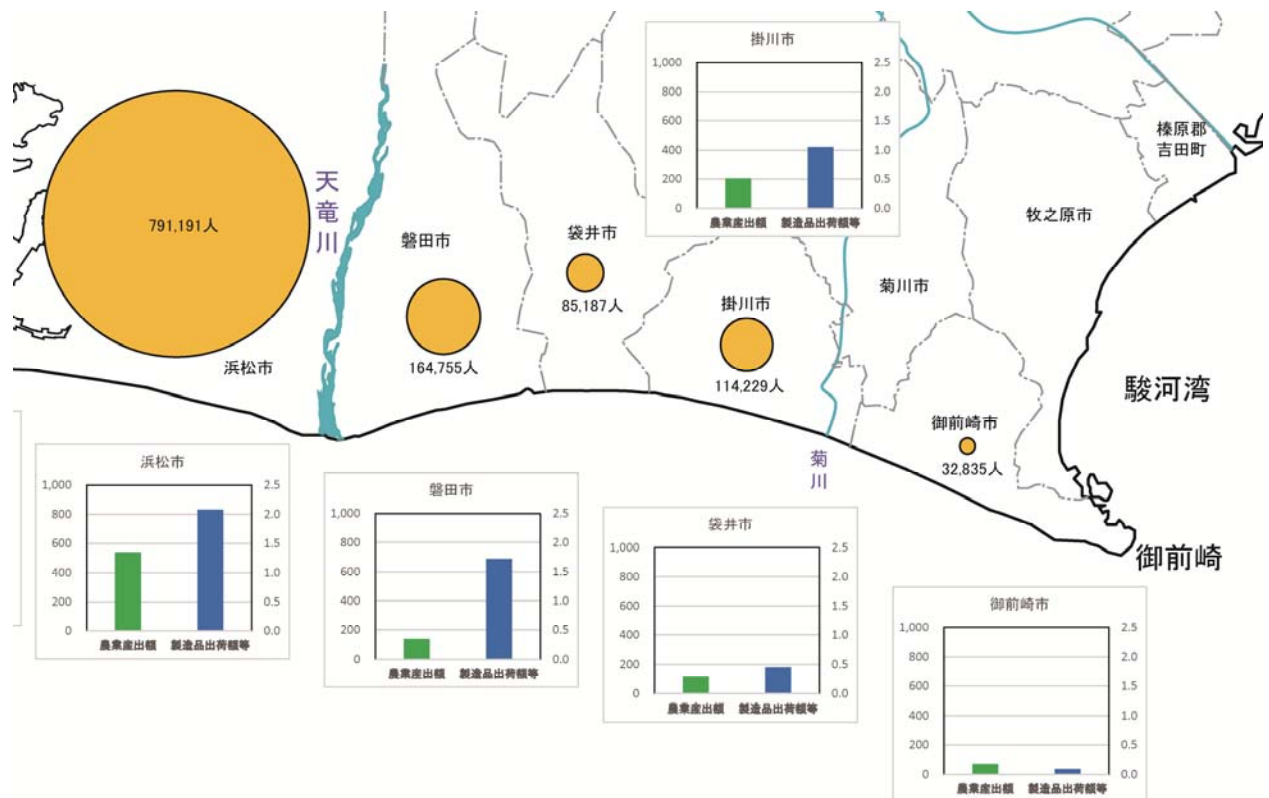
掛川市

| 1,000 | 2.5 |
|---|---|
| 800 | 2.0 |
| 600 | 1.5 |
| 400 | 1.0 |
| 200 | 0.5 |
| 0 | 0.0 |

農業産出額　製造品出荷額等

榛原郡
吉田町

天竜川

791,191人

浜松市

磐田市

164,755人

袋井市

85,187人

掛川市

114,229人

菊川市

牧之原市

駿河湾

御前崎市

32,835人

菊川

御前崎

浜松市

| 1,000 | 2.5 |
|---|---|
| 800 | 2.0 |
| 600 | 1.5 |
| 400 | 1.0 |
| 200 | 0.5 |
| 0 | 0.0 |

農業産出額　製造品出荷額等

磐田市

| 1,000 | 2.5 |
|---|---|
| 800 | 2.0 |
| 600 | 1.5 |
| 400 | 1.0 |
| 200 | 0.5 |
| 0 | 0.0 |

農業産出額　製造品出荷額等

袋井市

| 1,000 | 2.5 |
|---|---|
| 800 | 2.0 |
| 600 | 1.5 |
| 400 | 1.0 |
| 200 | 0.5 |
| 0 | 0.0 |

農業産出額　製造品出荷額等

御前崎市

| 1,000 | 2.5 |
|---|---|
| 800 | 2.0 |
| 600 | 1.5 |
| 400 | 1.0 |
| 200 | 0.5 |
| 0 | 0.0 |

農業産出額　製造品出荷額等